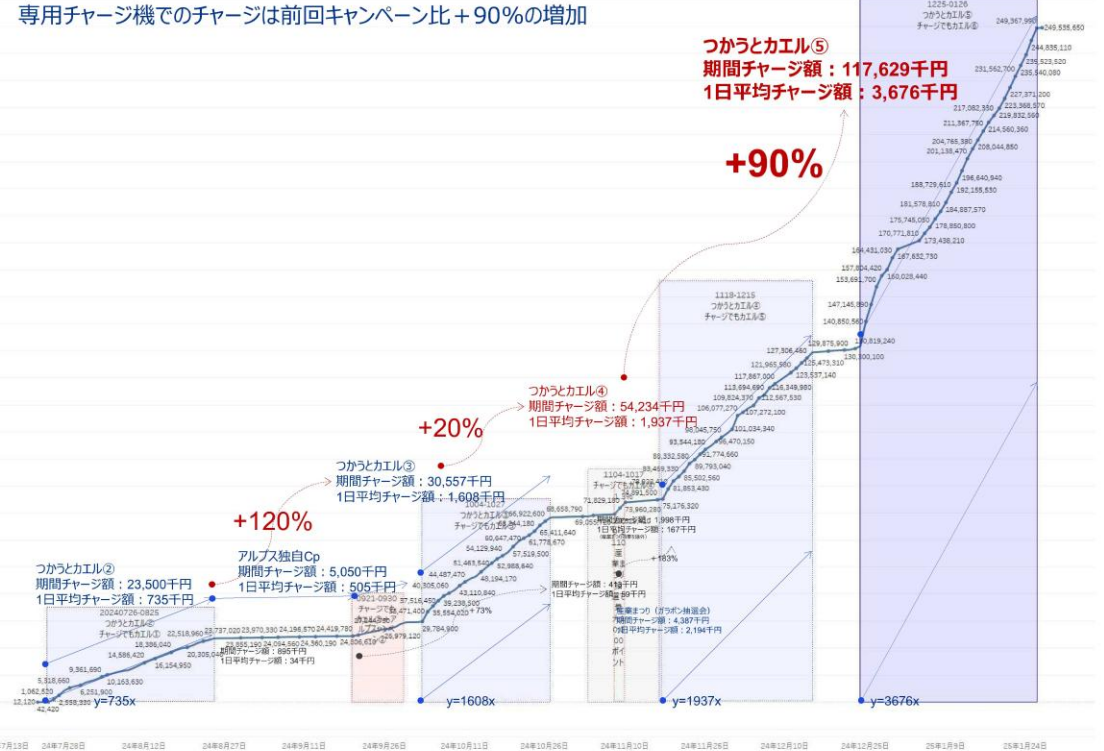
専用チャージ機でのチャージは前回キャンペーン比＋90%の増加

つかうとカエル⑤
期間チャージ額：117,629千円
1日平均チャージ額：3,676千円

+90%

1225-0126
つかうとカエル⑤
チャージでもカエル⑤

249,367,990
249,535,650
244,835,110
235,523,520
231,562,700
235,540,080
227,371,200
217,082,330
223,368,570
211,567,780
219,832,560
214,560,360
204,765,380
201,138,470
206,044,850
196,640,940
188,729,610
192,155,530
181,576,810
184,887,570
175,745,050
170,771,810
178,850,800
173,438,210
164,431,030
167,832,730
157,804,420
153,691,700
160,028,440
147,145,890
140,850,560
140,819,240
130,300,100

1118-1215
つかうとカエル⑤
チャージでもカエル⑤

129,875,900
127,306,480
125,473,310
121,965,980
123,537,140
117,867,000
113,694,690
118,349,980
109,824,370
112,567,530
106,077,270
107,272,100
98,048,750
101,034,340
93,544,180
96,470,150
88,332,580
91,774,660
83,469,330
89,793,040
85,502,560
81,853,480
75,176,320
71,829,180
73,960,280
69,355,910

つかうとカエル④
期間チャージ額：54,234千円
1日平均チャージ額：1,937千円

+20%

つかうとカエル③
期間チャージ額：30,557千円
1日平均チャージ額：1,608千円

1104-1017
期間チャージ額：1,996千円
1日平均チャージ額：167千円
+183%

1004-1027
つかうとカエル③
チャージでもカエル③
66,922,600
68,658,790
65,641,640
60,647,470
61,776,670
57,519,500
54,129,940
52,868,640
51,463,540
48,194,170
44,467,470
43,110,840
40,305,060
39,238,500
37,516,450
35,554,030
+73%
29,784,900

期間チャージ額：418千円
1日平均チャージ額：69千円

電車まつり（ガラポン抽選会）
期間チャージ額：4,387千円
1日平均チャージ額：2,194千円

+120%

アルプス独自Cp
期間チャージ額：5,050千円
1日平均チャージ額：505千円

0921-0930
期間チャージ額：895千円
1日平均チャージ額：34千円

つかうとカエル②
期間チャージ額：23,500千円
1日平均チャージ額：735千円

20240726-0825
つかうとカエル②
チャージでもカエル①

23,737,020
23,970,330
24,196,570
24,419,780
23,855,190
24,094,560
24,560,190
22,518,960
20,305,040
18,386,040
14,586,420
16,154,950
10,163,630
9,361,690
6,251,900
5,318,660
1,062,520
2,598,330
12,120
42,420

y=735x
y=1608x
y=1937x
y=3676x

7月13日 24年7月28日 24年8月12日 24年8月27日 24年9月11日 24年9月26日 24年10月11日 24年10月26日 24年11月10日 24年11月25日 24年12月10日 24年12月25日 25年1月9日 25年1月24日